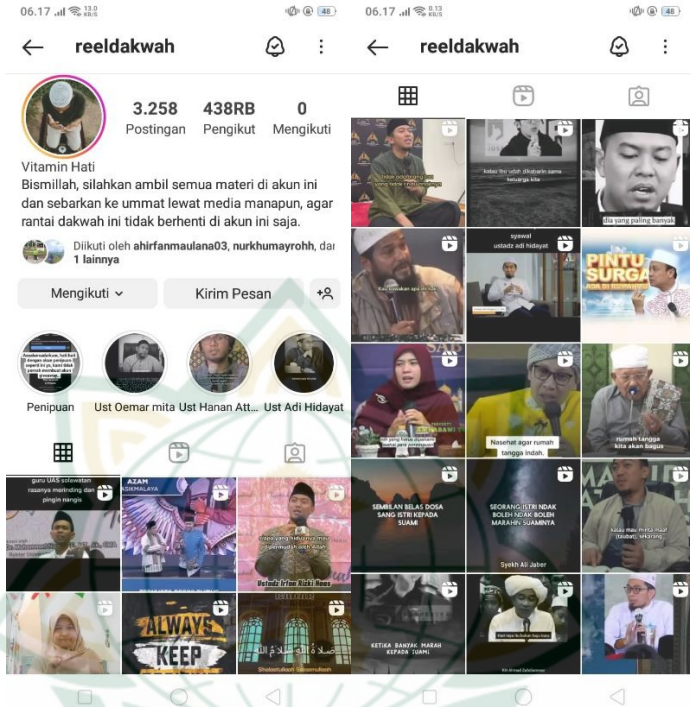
06.17 13,0 KB/S 46

reeldakwah

3.258 Postingan
438RB Pengikut
0 Mengikuti

Vitamin Hati
Bismillah, silahkan ambil semua materi di akun ini dan sebarkan ke ummat lewat media manapun, agar rantai dakwah ini tidak berhenti di akun ini saja.

Diikuti oleh ahirfanmaulana03, nurkhumayrohh, dan 1 lainnya

Mengikuti
Kirim Pesan

Penipuan
Ust Oemar mita
Ust Hanan Att...
Ust Adi Hidayat

guru UAS sholawatan rasanya merinding dan pingin nangis

AZAM

ALWAYS KEEP

06.17 8,13 KB/S 46

reeldakwah

syawal ustadz adi hidayat

dia yang paling banyak

PINTU SURGA

Nasehat agar rumah tangga indah.

rumah tangga kita akan bagus

SEMBILAN BELAS DOSA SANG ISTRI KEPADA SUAMI

SEORANG ISTRI NDAK BOLEH NDAK BOLEH MARAHIN SUAMINYA

Syekh Ali Jaber

KETIKA BANYAK MARAH KEPADA SUAMI